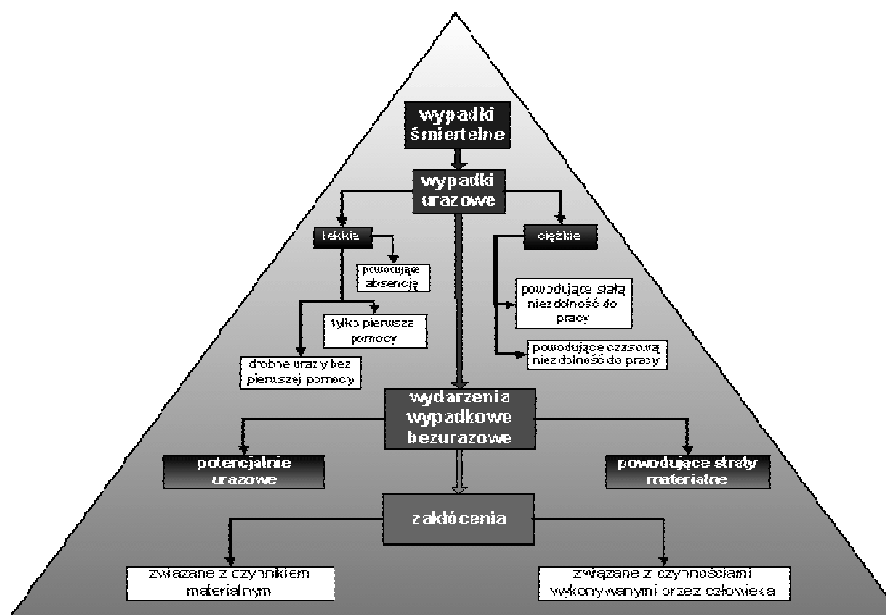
wypadki śmiertelne

wypadki urazowe

lekkie

ciężkie

powodujące absencję

powodujące stałą niezdolność do pracy

tylko pierwsze pomocy

powodujące czasową niezdolność do pracy

drobne urazy bez pierwszej pomocy

wydarzenia wypadkowe bezurazowe

potencjalnie urazowe

powodujące straty materialne

zakłócenia

związane z czynnikiem materialnym

związane z czynnościami wykonywanymi przez człowieka